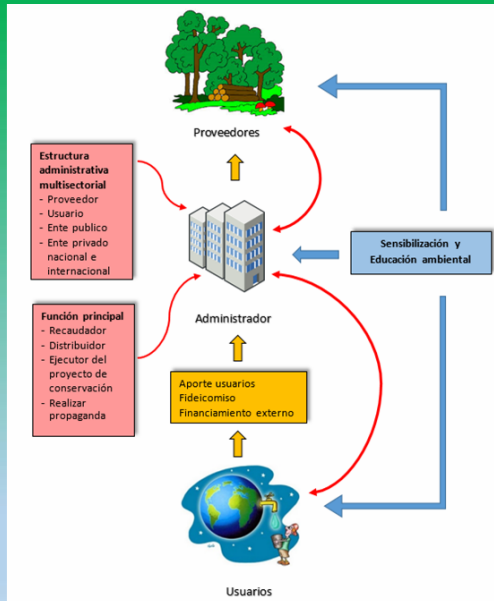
Proveedores

Estructura administrativa multisectorial
- Proveedor
- Usuario
- Ente publico
- Ente privado nacional e internacional

Sensibilización y Educación ambiental

Función principal
- Recaudador
- Distribuidor
- Ejecutor del proyecto de conservación
- Realizar propaganda

Administrador

Aporte usuarios
Fideicomiso
Financiamiento externo

Usuarios